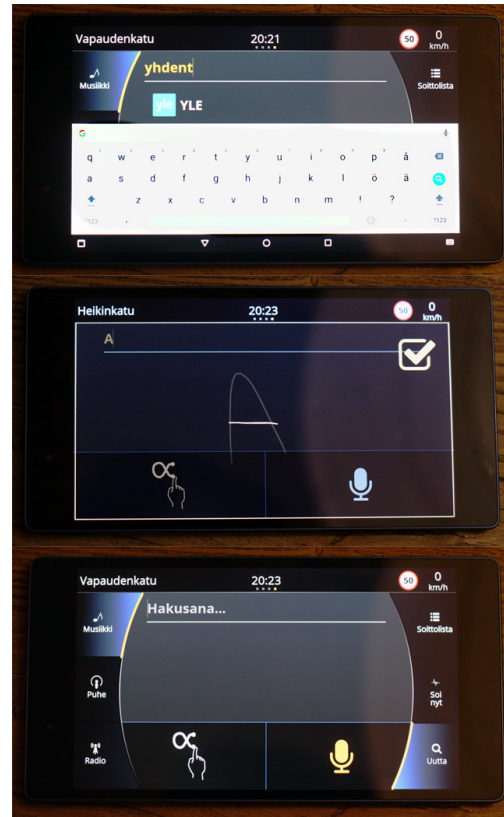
Vapaudenkatu
20:21
50
0 km/h
Musiikki
yhdent
Soittolista
yle YLE
q w e r t y u i o p å
a s d f g h j k l ö ä
z x c v b n m ! ?
?123 ?123

Heikinkatu
20:23
50
0 km/h
A

Vapaudenkatu
20:23
50
0 km/h
Musiikki
Hakusana...
Soittolista
Puhe
Soi nyt
Radio
Uutta